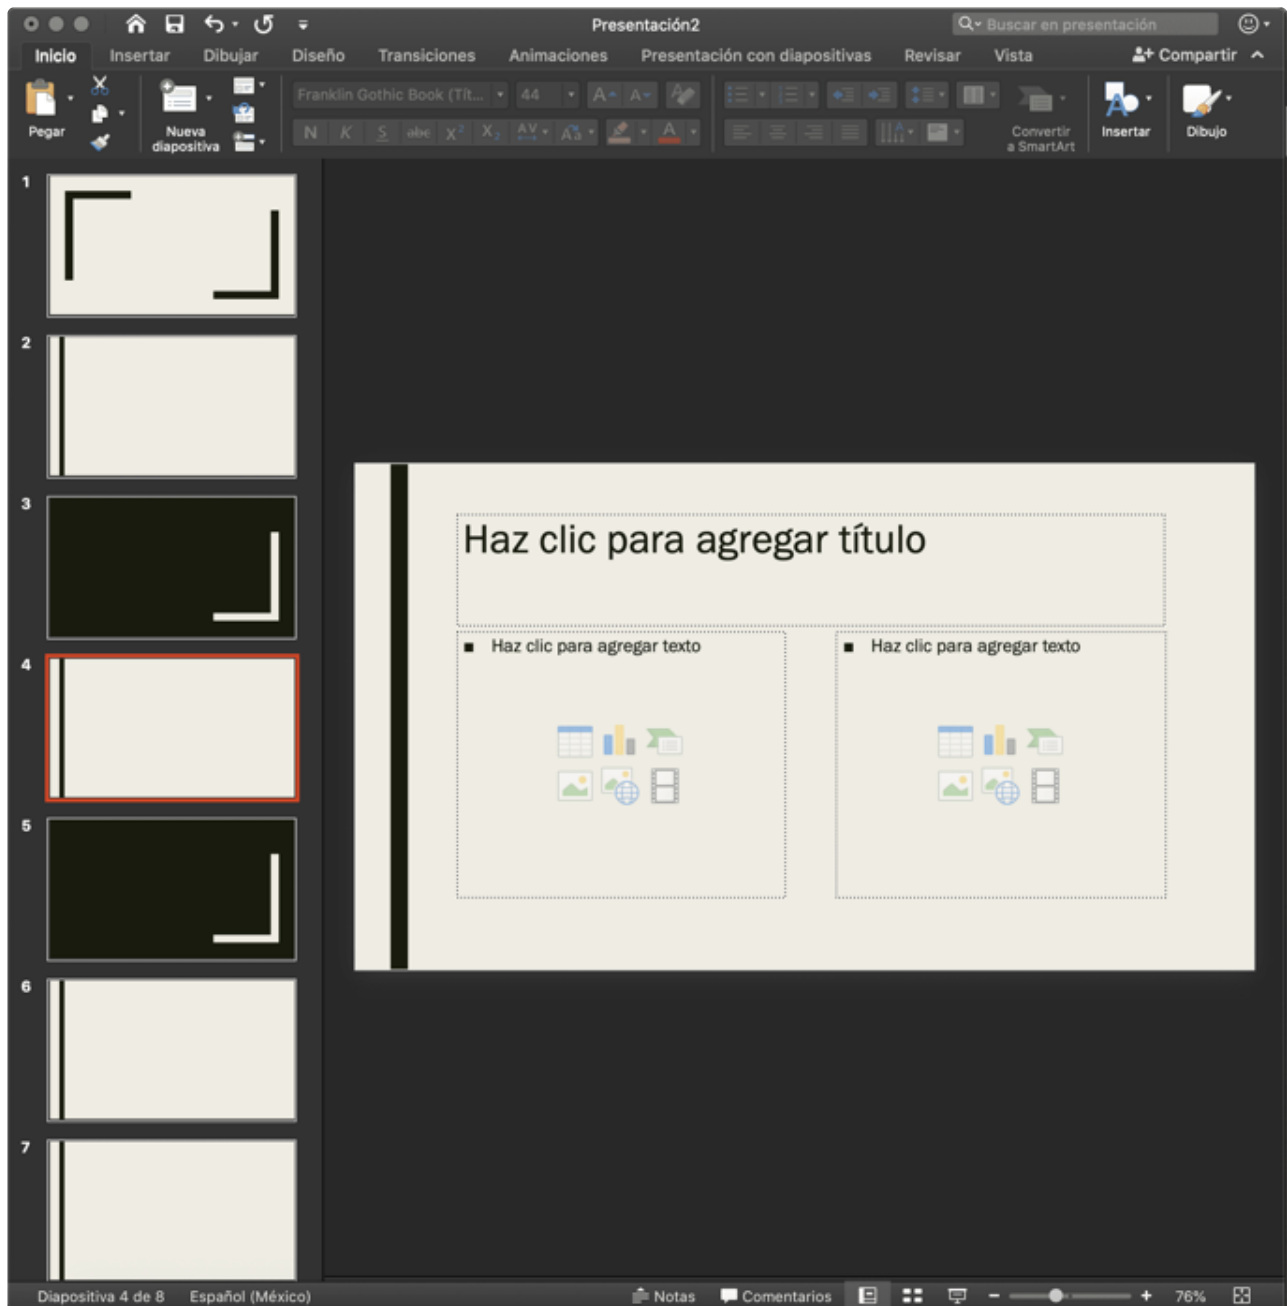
Presentación2

Buscar en presentación

Inicio Insertar Dibujar Diseño Transiciones Animaciones Presentación con diapositivas Revisar Vista

Compartir

Pegar

Nueva diapositiva

Franklin Gothic Book (Tít...

44

N K S abe $X^2$ $X_2$

Convertir a SmartArt

Insertar

Dibujo

1

2

3

4

5

6

7

Haz clic para agregar título

Haz clic para agregar texto

Haz clic para agregar texto

Diapositiva 4 de 8 Español (México)

Notas Comentarios

76%